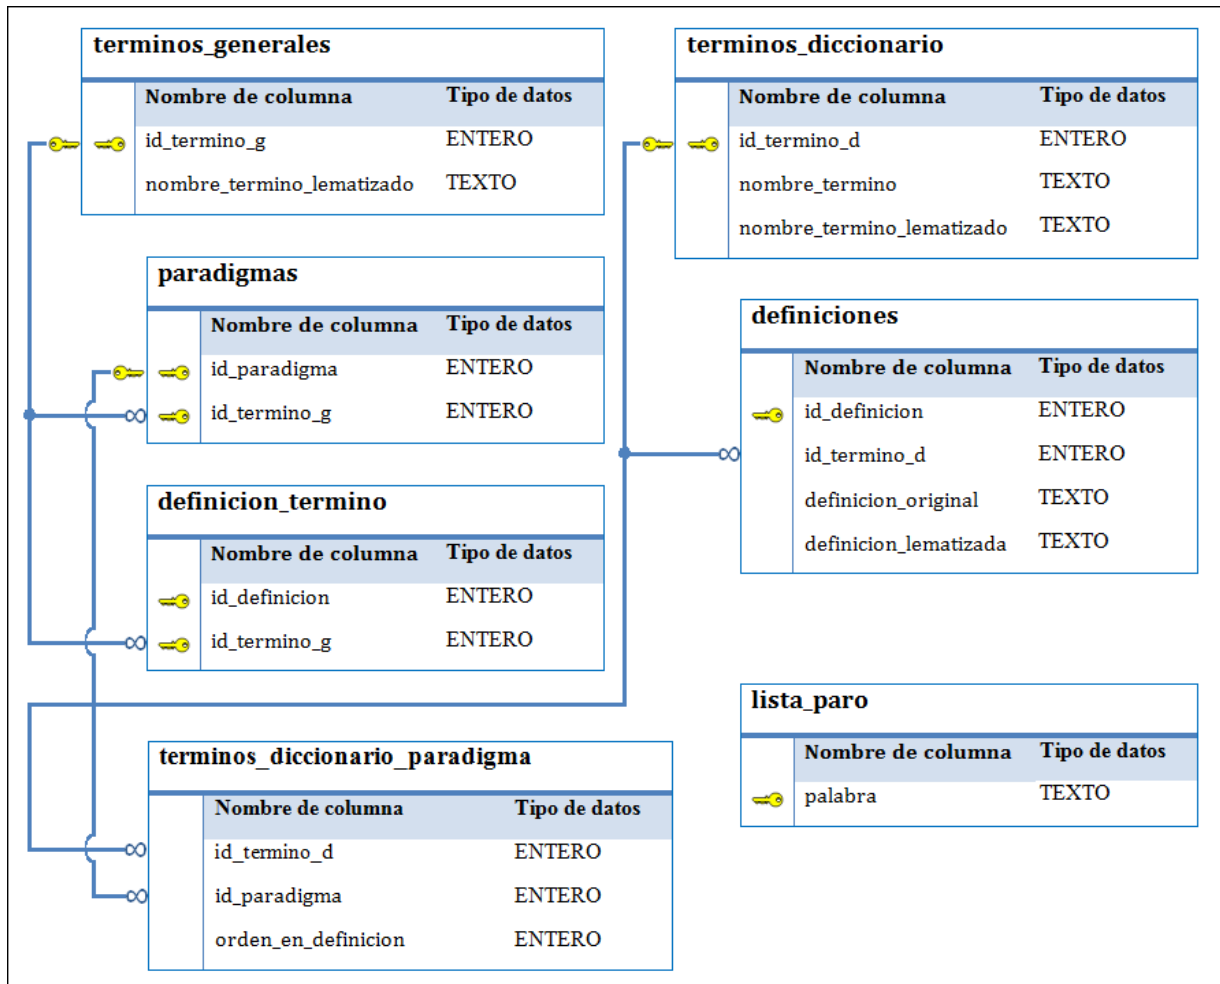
terminos_generales

| Nombre de columna | Tipo de datos |
|---|---|
| id_termino_g | ENTERO |
| nombre_termino_lematizado | TEXTO |

terminos_diccionario

| Nombre de columna | Tipo de datos |
|---|---|
| id_termino_d | ENTERO |
| nombre_termino | TEXTO |
| nombre_termino_lematizado | TEXTO |

paradigmas

| Nombre de columna | Tipo de datos |
|---|---|
| id_paradigma | ENTERO |
| id_termino_g | ENTERO |

definiciones

| Nombre de columna | Tipo de datos |
|---|---|
| id_definicion | ENTERO |
| id_termino_d | ENTERO |
| definicion_original | TEXTO |
| definicion_lematizada | TEXTO |

definicion_termino

| Nombre de columna | Tipo de datos |
|---|---|
| id_definicion | ENTERO |
| id_termino_g | ENTERO |

lista_paro

| Nombre de columna | Tipo de datos |
|---|---|
| palabra | TEXTO |

terminos_diccionario_paradigma

| Nombre de columna | Tipo de datos |
|---|---|
| id_termino_d | ENTERO |
| id_paradigma | ENTERO |
| orden_en_definicion | ENTERO |